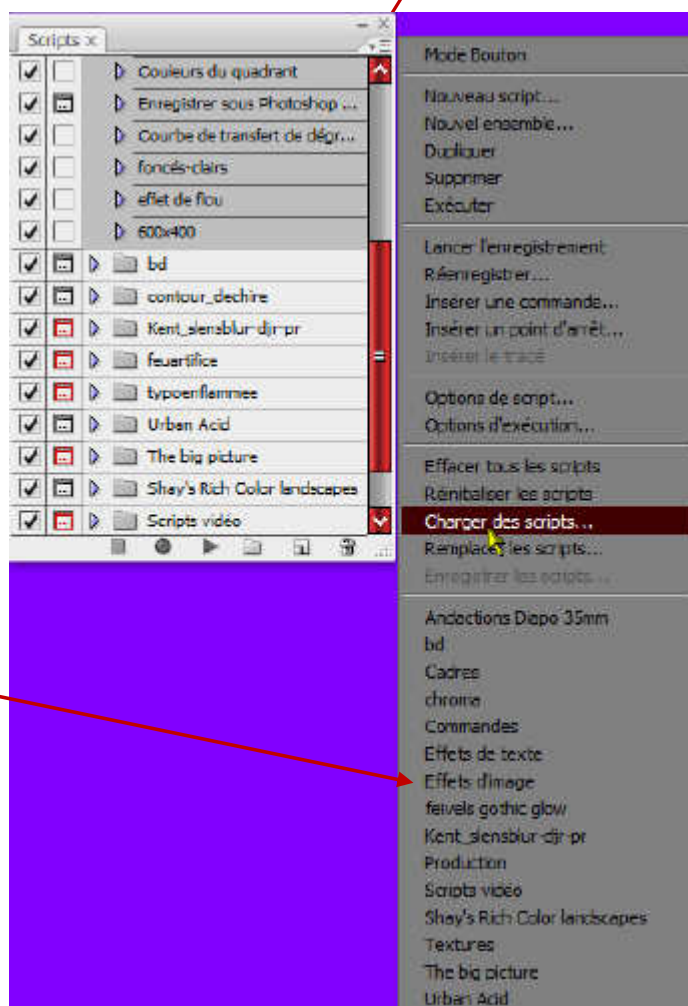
Scripts ×

Couleurs du quadrant
Enregistrer sous Photoshop ...
Courbe de transfert de dégr...
foncés-clairs
effet de flou
600x400
bd
contour_dechire
Kent_slensblur-djr-pr
feuartifice
typoenflammee
Urban Acid
The big picture
Shay's Rich Color landscapes
Scripts vidéo

Mode Bouton
Nouveau script...
Nouvel ensemble...
Dupliquer
Supprimer
Exécuter
Lancer l'enregistrement
Réenregistrer...
Insérer une commande...
Insérer un point d'arrêt...
Insérer le tracé
Options de script...
Options d'exécution...
Effacer tous les scripts
Réinitialiser les scripts
Charger des scripts...
Remplacer les scripts...
Enregistrer les scripts...
Andections Diepo 35mm
bd
Cadres
chroma
Commandes
Effets de texte
Effets d'image
feivels gothic glow
Kent_slensblur-djr-pr
Production
Scripts vidéo
Shay's Rich Color landscapes
Textures
The big picture
Urban Acid